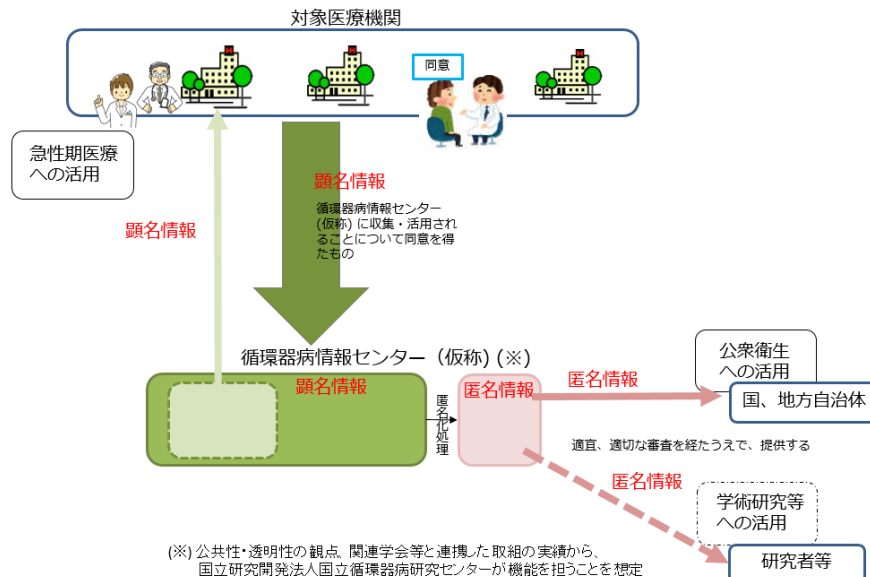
対象医療機関

同意

急性期医療への活用

顕名情報

顕名情報

循環器病情報センター(仮称)に収集・活用されることについて同意を得たもの

循環器病情報センター（仮称）(※)

顕名情報

匿名化処理

匿名情報

匿名情報

公衆衛生への活用

国、地方自治体

適宜、適切な審査を経たうえで、提供する

匿名情報

学術研究等への活用

研究者等

(※) 公共性・透明性の観点、関連学会等と連携した取組の実績から、国立研究開発法人国立循環器病研究センターが機能を担うことを想定